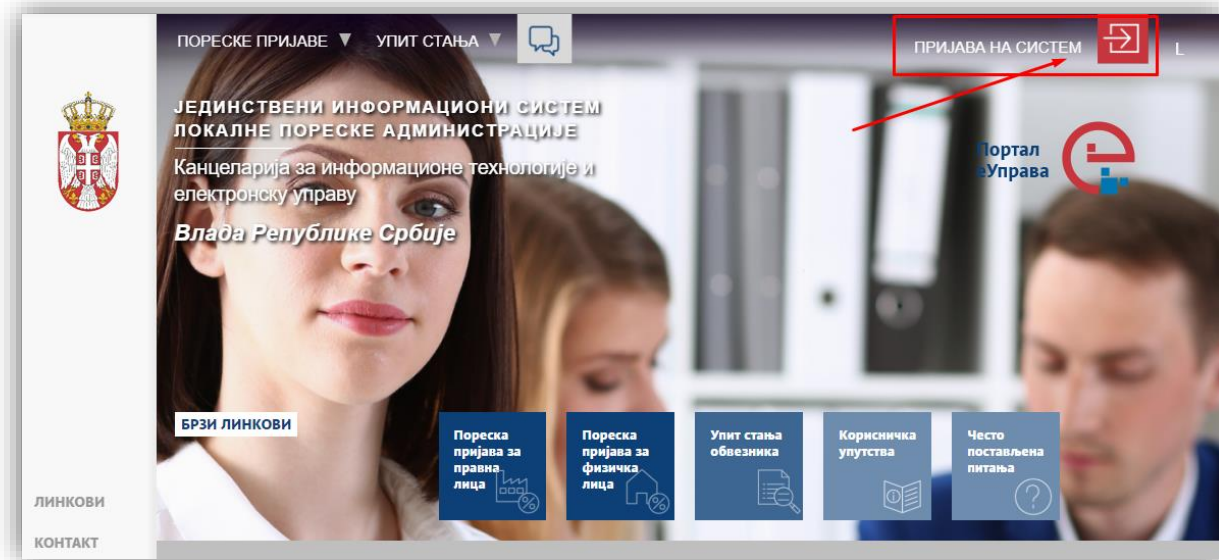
ПОРЕСКЕ ПРИЈАВЕ ▼ УПИТ СТАЊА ▼

ПРИЈАВА НА СИСТЕМ

L

ЈЕДИНСТВЕНИ ИНФОРМАЦИОНИ СИСТЕМ ЛОКАЛНЕ ПОРЕСКЕ АДМИНИСТРАЦИЈЕ

Канцеларија за информационе технологије и електронску управу

Влада Републике Србије

Портал еУправа

БРЗИ ЛИНКОВИ

Пореска пријава за правна лица

Пореска пријава за физичка лица

Упит стања обвезника

Корисничка упутства

Често постављена питања

ЛИНКОВИ

КОНТАКТ